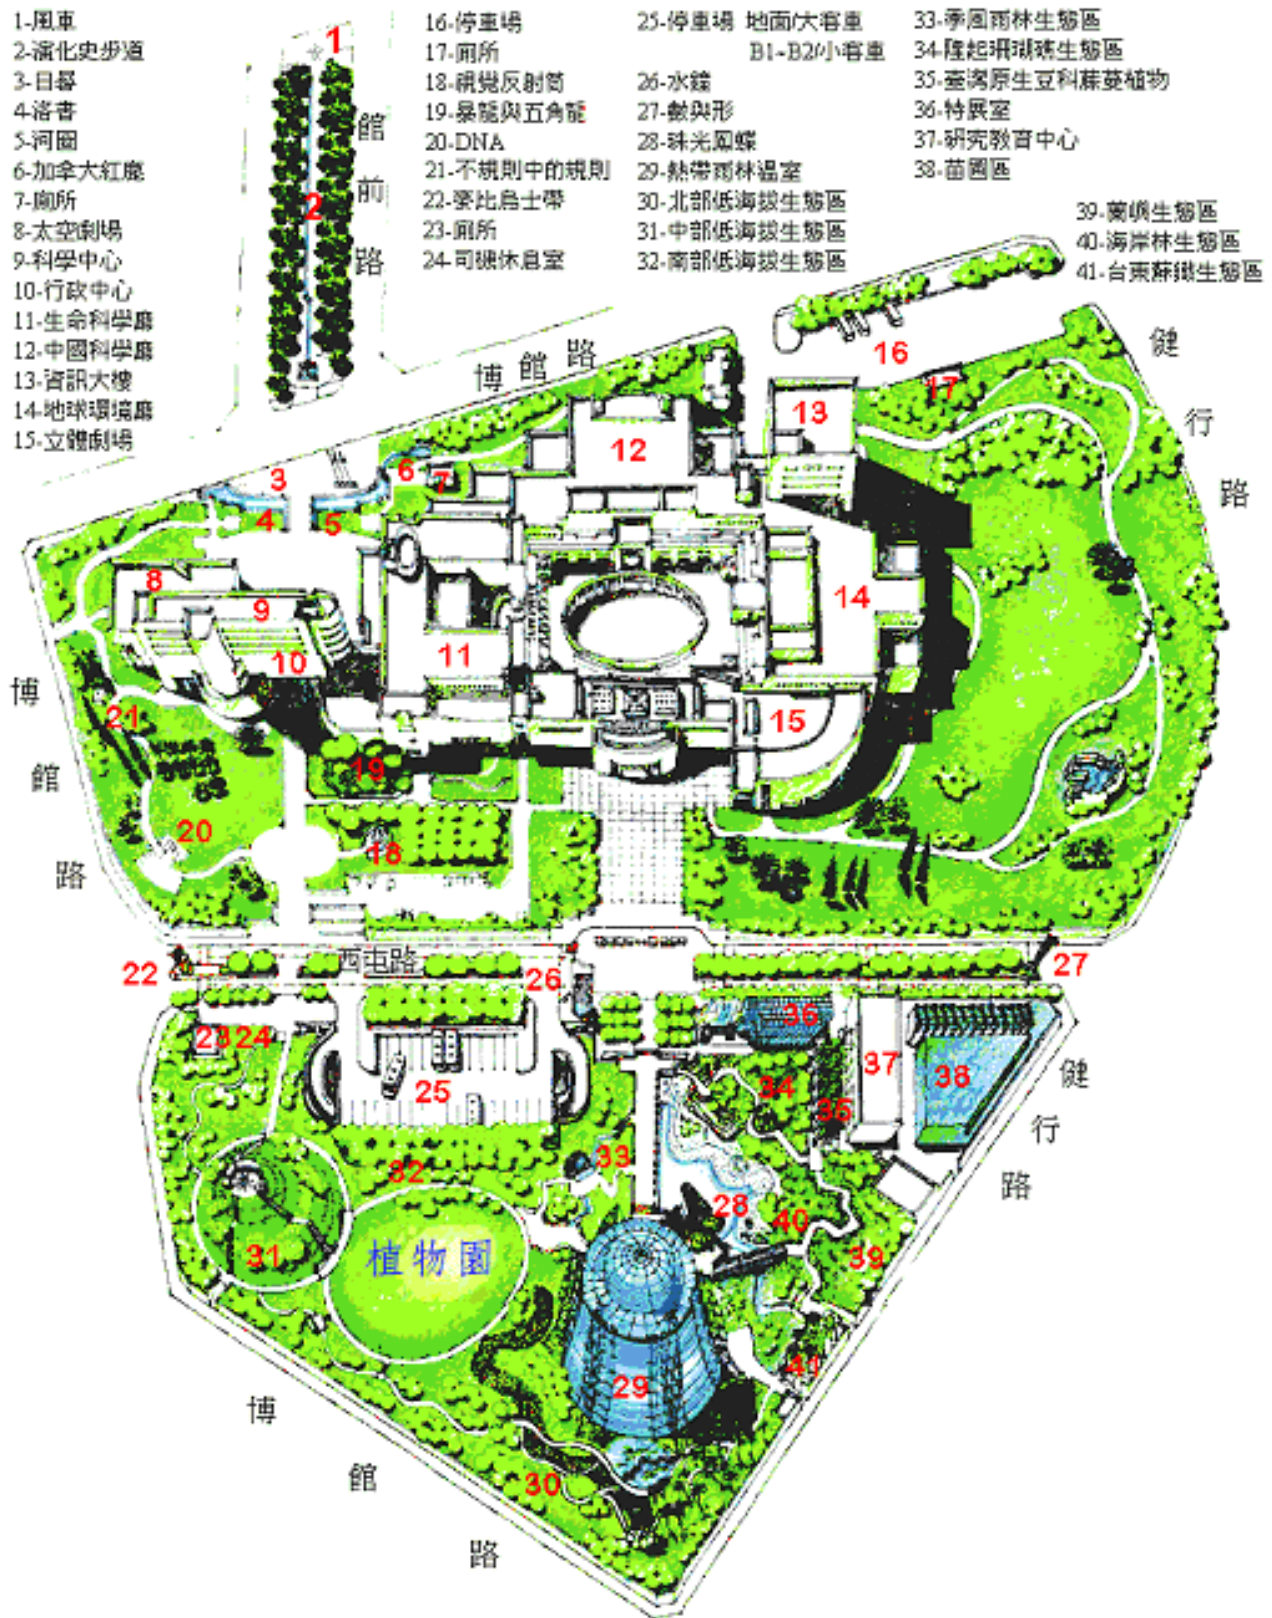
1-風車
2-演化史步道
3-日晷
4-洛書
5-河圖
6-加拿大紅鹿
7-廁所
8-太空劇場
9-科學中心
10-行政中心
11-生命科學廳
12-中國科學廳
13-資訊大樓
14-地球環境廳
15-立體劇場

16-停車場
17-廁所
18-視覺反射筒
19-暴龍與五角龍
20-DNA
21-不規則中的規則
22-麥比烏士帶
23-廁所
24-司機休息室

25-停車場 地面/大客車 B1-B2/小客車
26-水鐘
27-數與形
28-珠光鳳蝶
29-熱帶雨林溫室
30-北部低海拔生態區
31-中部低海拔生態區
32-南部低海拔生態區

33-季風雨林生態區
34-隆起珊瑚礁生態區
35-臺灣原生豆科蘇鐵植物
36-特展室
37-研究教育中心
38-苗圃區

39-蘭嶼生態區
40-海岸林生態區
41-台東蘇鐵生態區

館前路
博館路
健行路
博館路
西屯路
健行路
博館路
植物園

1 2 3 4 5 6 7 8 9 10 11 12 13 14 15 16 17 18 19 20 21 22 23 24 25 26 27 28 29 30 31 32 33 34 35 36 37 38 39 40 41